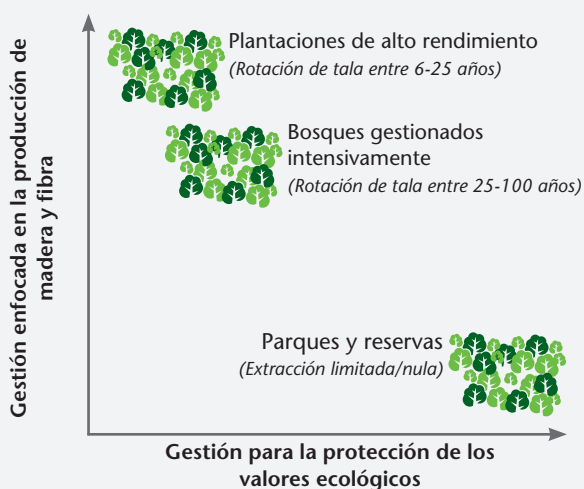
Gestión enfocada en la producción de madera y fibra

Plantaciones de alto rendimiento
(Rotación de tala entre 6-25 años)

Bosques gestionados intensivamente
(Rotación de tala entre 25-100 años)

Parques y reservas
(Extracción limitada/nula)

Gestión para la protección de los valores ecológicos